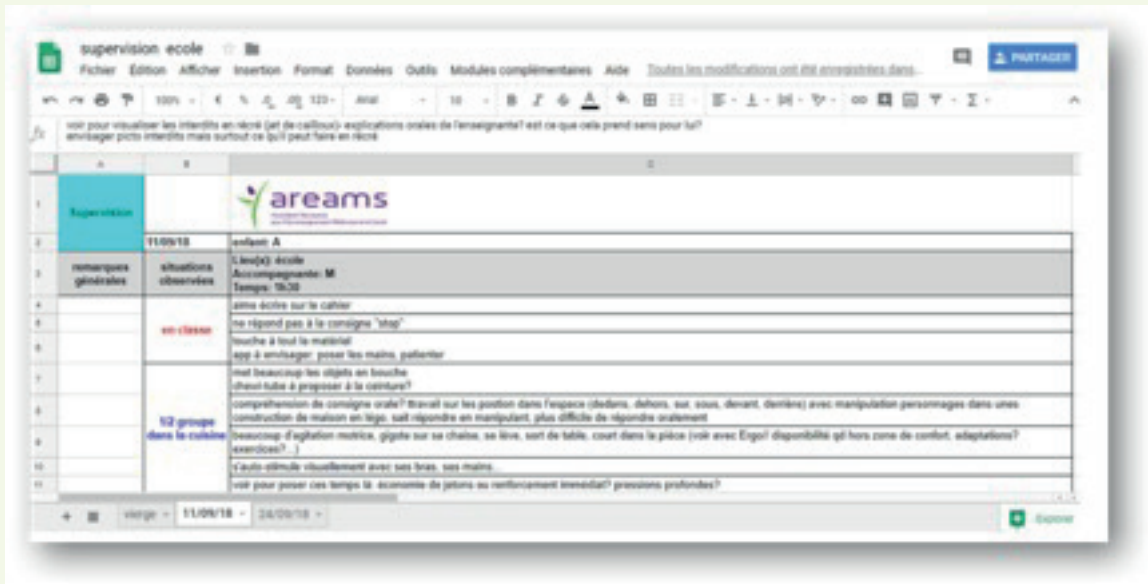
supervision ecole

Fichier Édition Afficher Insertion Format Données Outils Modules complémentaires Aide Toutes les modifications ont été enregistrées dans...

PARTAGER

100% € % .0 .00 123 Arial 10 B I S A Σ

fx voir pour visualiser les interdits en récré (jet de cailloux)- explications orales de l'enseignante? est ce que cela prend sens pour lui? envisager picto interdits mais surtout ce qu'il peut faire en récré

| | A | B | C |
|---|---|---|---|
| 1 | Supervision | | areams |
| 2 | | 11/09/18 | enfant: A |
| 3 | remarques générales | situations observées | Lieu(x): école Accompagnante: M Temps: 1h30 |
| 4 | | en classe | aime écrire sur le cahier |
| 5 | | | ne répond pas à la consigne "stop" |
| 6 | | | touche à tout le matériel app à envisager: poser les mains, patienter |
| 7 | | 1/2 groupe dans la cuisine | met beaucoup les objets en bouche chewi-tube à proposer à la ceinture? |
| 8 | | | compréhension de consigne orale? travail sur les position dans l'espace (dedans, dehors, sur, sous, devant, derrière) avec manipulation personnages dans une construction de maison en légo, sait répondre en manipulant, plus difficile de répondre oralement |
| 9 | | | beaucoup d'agitation motrice, gigote sur sa chaise, se lève, sort de table, court dans la pièce (voir avec Ergo? disponibilité qd hors zone de confort, adaptations? exercices?...) |
| 10 | | | s'auto-stimule visuellement avec ses bras, ses mains.. |
| 11 | | | voir pour poser ces temps là. économie de jetons ou renforcement immédiat? pressions profondes? |

+ vierge 11/09/18 24/09/18

Explorer